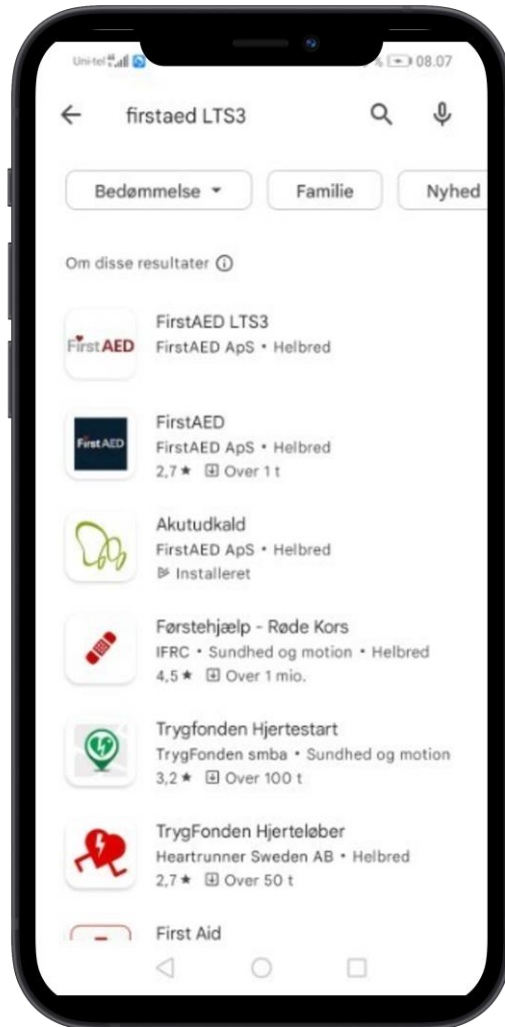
Uni-tel 08.07

firstaed LTS3

Bedømmelse ▾ Familie Nyhed

Om disse resultater ⓘ

FirstAED
FirstAED LTS3
FirstAED ApS • Helbred

First AED
FirstAED
FirstAED ApS • Helbred
2,7 ★ Over 1 t

Akutudkald
FirstAED ApS • Helbred
Installeret

Førstehjælp - Røde Kors
IFRC • Sundhed og motion • Helbred
4,5 ★ Over 1 mio.

Trygfonden Hjertestart
TrygFonden smba • Sundhed og motion
3,2 ★ Over 100 t

TrygFonden Hjerteløber
Heartrunner Sweden AB • Helbred
2,7 ★ Over 50 t

First Aid